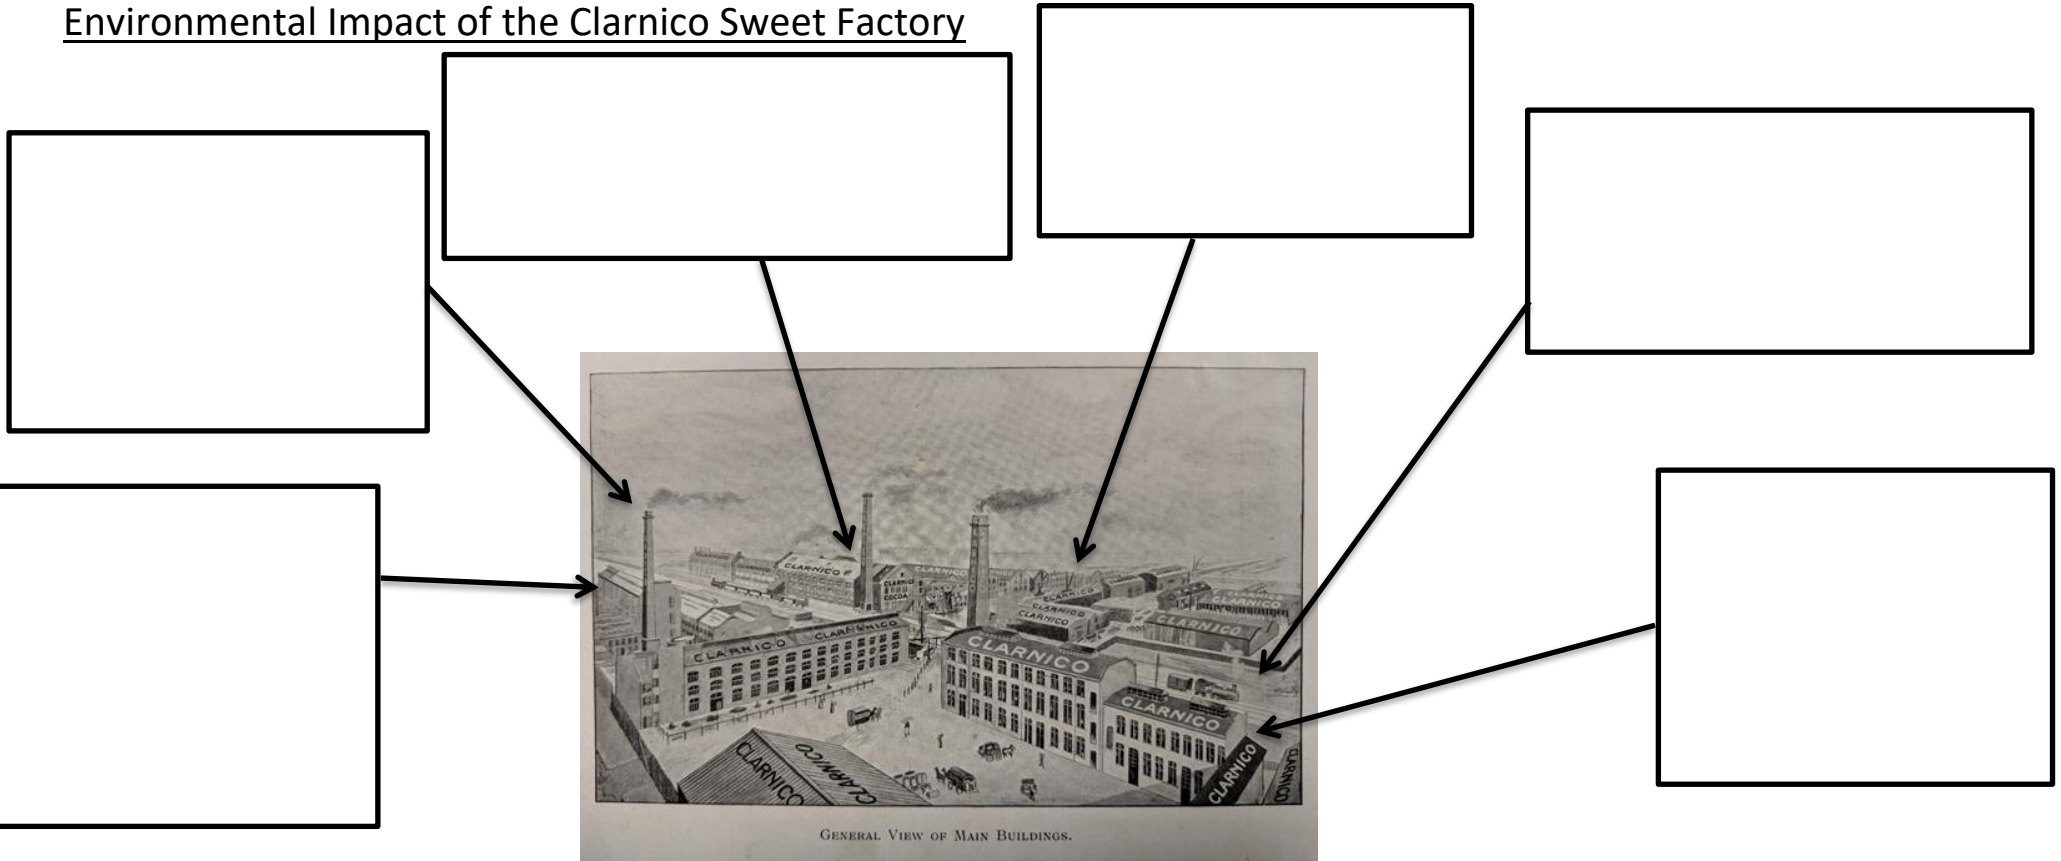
Environmental Impact of the Clarnico Sweet Factory

CLARNICO
CLARNICO
COCOA
CLARNICO
CLARNICO
CLARNICO
CLARNICO
CLARNICO
CLARNICO
CLARNICO
CLARNICO
CLARNICO
CLARNICO
CLARNICO
CLARNICO

GENERAL VIEW OF MAIN BUILDINGS.